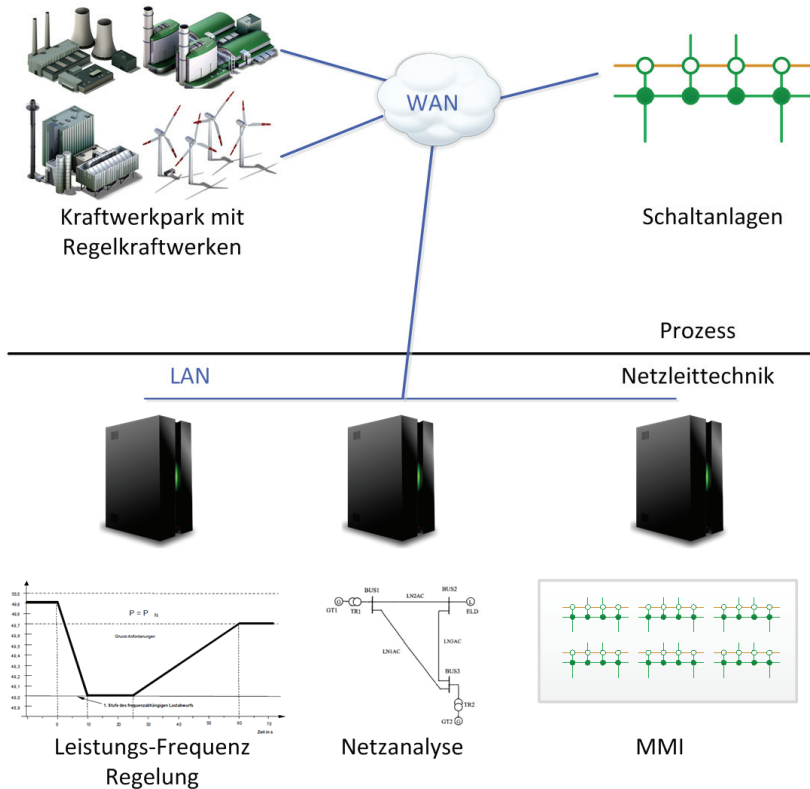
WAN

Kraftwerkpark mit Regelkraftwerken

Schaltanlagen

Prozess

LAN

Netzleittechnik

50,0
49,9
49,8
49,7
49,6
49,5
49,4
49,3
49,2
49,1
49,0
48,9

P = P N

Grund-Anforderungen

1. Stufe des frequenzabhängigen Lastabwurfs

0
10
20
30
40
50
60
70
Zeit in s

BUS1
LN2AC
BUS2
GT1
TR1
ELD
LN3AC
LN1AC
BUS3
TR2
GT2

Leistungs-Frequenz Regelung

Netzanalyse

MMI